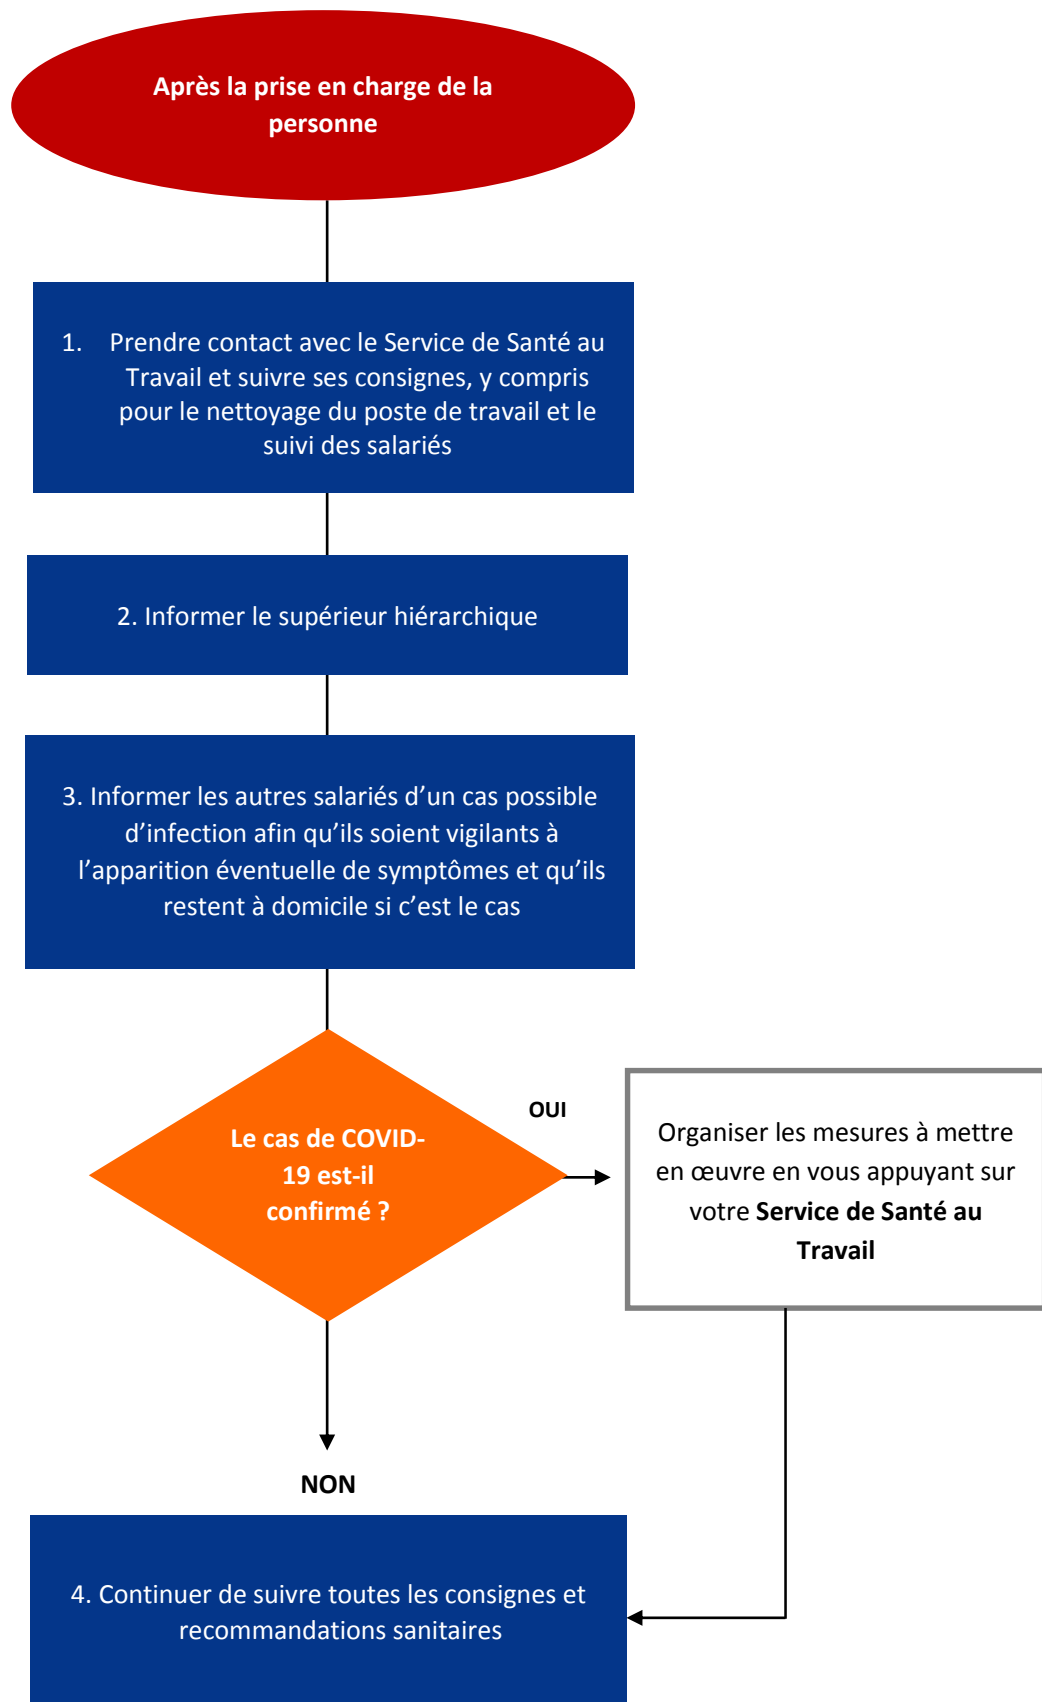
Après la prise en charge de la personne

1. Prendre contact avec le Service de Santé au Travail et suivre ses consignes, y compris pour le nettoyage du poste de travail et le suivi des salariés

2. Informer le supérieur hiérarchique

3. Informer les autres salariés d'un cas possible d'infection afin qu'ils soient vigilants à l'apparition éventuelle de symptômes et qu'ils restent à domicile si c'est le cas

Le cas de COVID-19 est-il confirmé ?

OUI

Organiser les mesures à mettre en œuvre en vous appuyant sur votre **Service de Santé au Travail**

NON

4. Continuer de suivre toutes les consignes et recommandations sanitaires